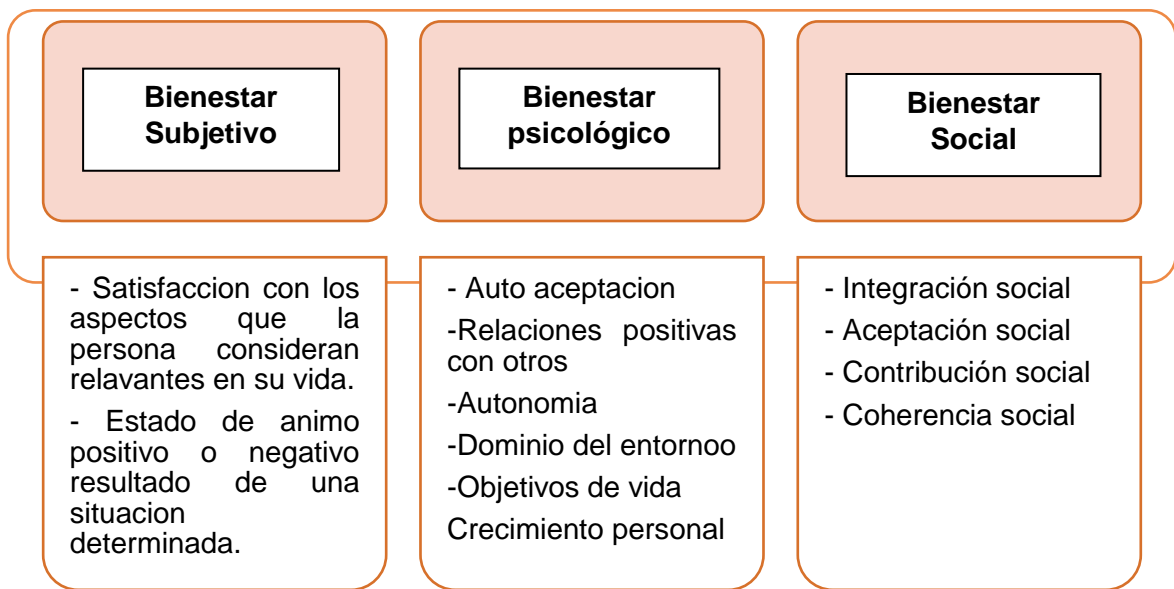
Bienestar Subjetivo

- Satisfaccion con los aspectos que la persona consideran relavantes en su vida.

- Estado de animo positivo o negativo resultado de una situacion determinada.

Bienestar psicológico

- Auto aceptacion

-Relaciones positivas con otros

-Autonomia

-Dominio del entornoo

-Objetivos de vida

Crecimiento personal

Bienestar Social

- Integración social

- Aceptación social

- Contribución social

- Coherencia social